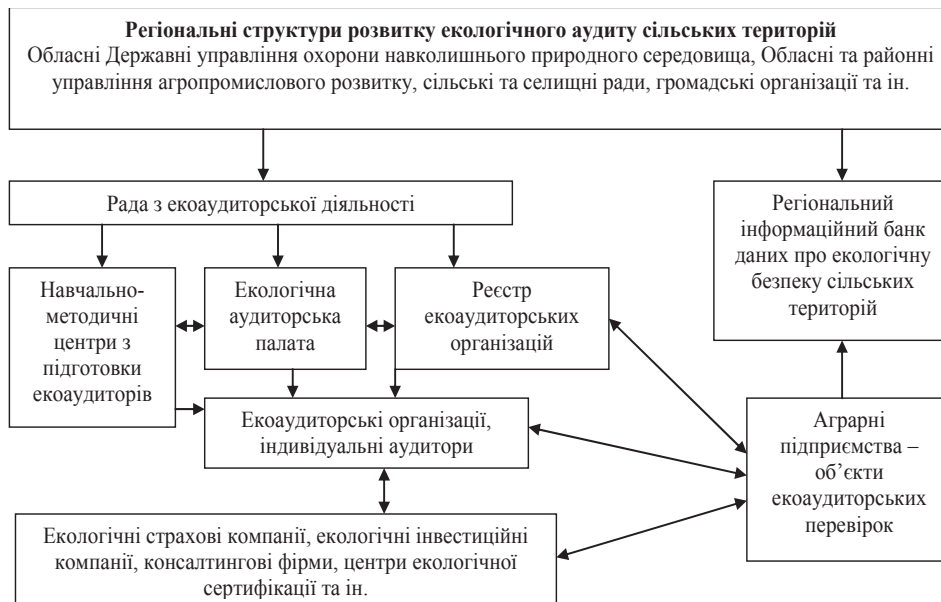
**Регіональні структури розвитку екологічного аудиту сільських територій**
Обласні Державні управління охорони навколишнього природного середовища, Обласні та районні управління агропромислового розвитку, сільські та селищні ради, громадські організації та ін.

Рада з екоаудиторської діяльності

Регіональний інформаційний банк даних про екологічну безпеку сільських територій

Навчально-методичні центри з підготовки екоаудиторів

Екологічна аудиторська палата

Реєстр екоаудиторських організацій

Екоаудиторські організації, індивідуальні аудитори

Аграрні підприємства – об'єкти екоаудиторських перевірок

Екологічні страхові компанії, екологічні інвестиційні компанії, консалтингові фірми, центри екологічної сертифікації та ін.